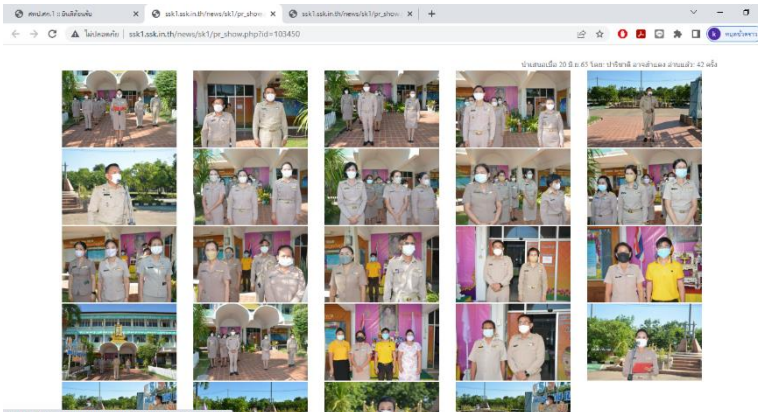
สพป.ศก.1 :: ยินดีต้อนรับ
ssk1.ssk.in.th/news/sk1/pr_show
ssk1.ssk.in.th/news/sk1/pr_show
ไม่ปลอดภัย | ssk1.ssk.in.th/news/sk1/pr_show.php?id=103450
หยุดชั่วคราว
นำเสนอเมื่อ 20 มี.ค. 65 โดย: ปาริชาติ อาจสำแดง อ่านแล้ว: 42 ครั้ง